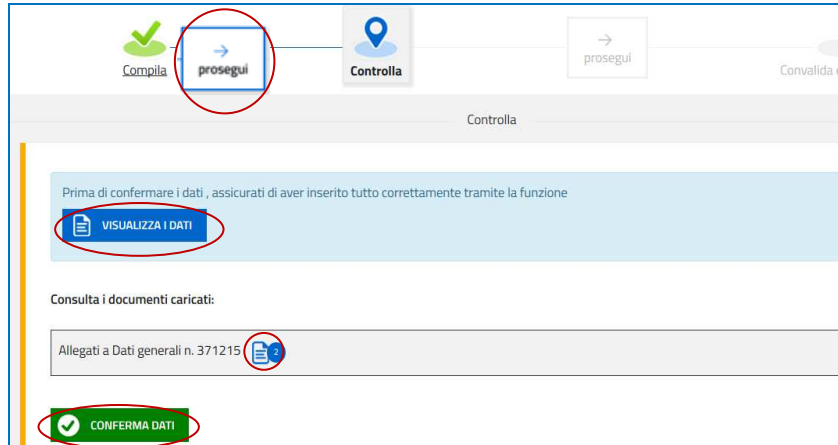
Compila

prosegui

Controlla

prosegui

Convalida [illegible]

Controlla

Prima di confermare i dati , assicurati di aver inserito tutto correttamente tramite la funzione

VISUALIZZA I DATI

Consulta i documenti caricati:

Allegati a Dati generali n. 371215 2

CONFERMA DATI